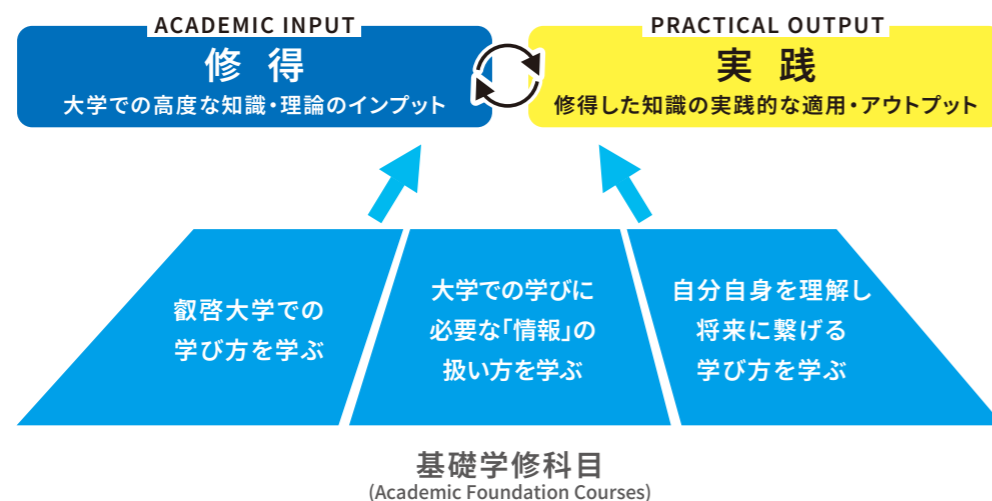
ACADEMIC INPUT
修 得
大学での高度な知識・理論のインプット

PRACTICAL OUTPUT
実 践
修得した知識の実践的な適用・アウトプット

叡啓大学での学び方を学ぶ

大学での学びに必要な「情報」の扱い方を学ぶ

自分自身を理解し将来に繋げる学び方を学ぶ

基礎学修科目
(Academic Foundation Courses)